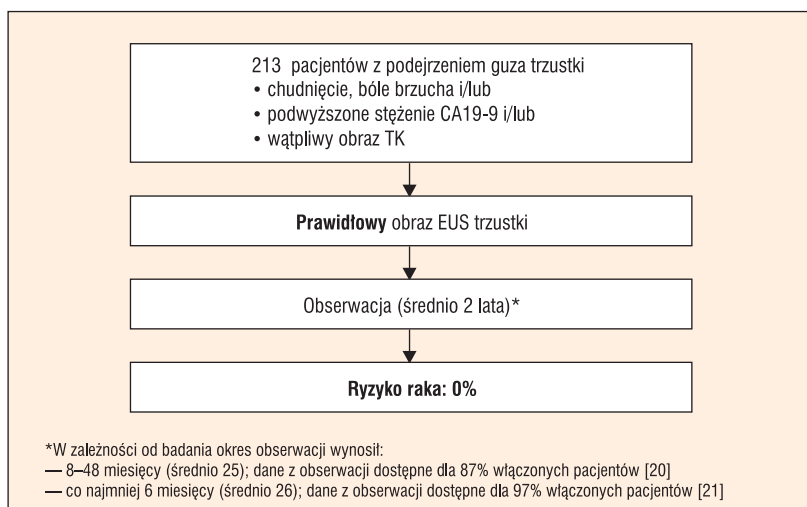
213 pacjentów z podejrzeniem guza trzustki
• chudnięcie, bóle brzucha i/lub
• podwyższone stężenie CA19-9 i/lub
• wątpliwy obraz TK

**Prawidłowy** obraz EUS trzustki

Obserwacja (średnio 2 lata)*

**Ryzyko raka: 0%**

*W zależności od badania okres obserwacji wynosił:
— 8–48 miesięcy (średnio 25); dane z obserwacji dostępne dla 87% włączonych pacjentów [20]
— co najmniej 6 miesięcy (średnio 26); dane z obserwacji dostępne dla 97% włączonych pacjentów [21]